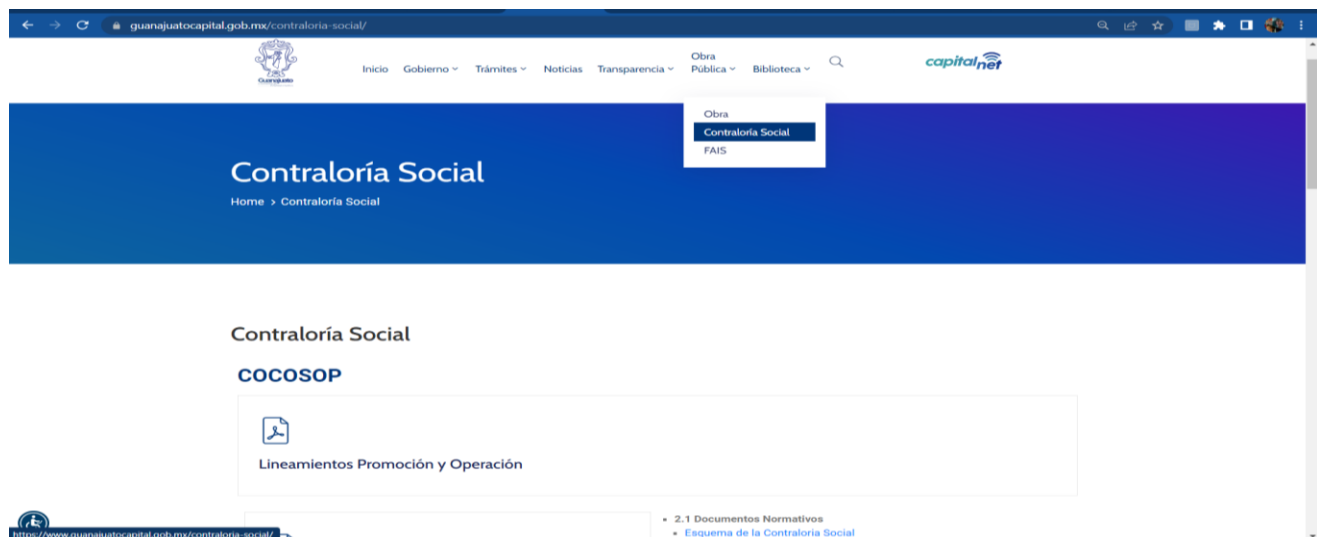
guanajuatocapital.gob.mx/contraloria-social/

Guanajuato

Inicio Gobierno Trámites Noticias Transparencia Obra Pública Biblioteca

capitalnet

Obra
Contraloría Social
FAIS

Contraloría Social

Home > Contraloría Social

Contraloría Social

COCOSOP

Lineamientos Promoción y Operación

2.1 Documentos Normativos
Esquema de la Contraloria Social

https://www.guanajuatocapital.gob.mx/contraloria-social/